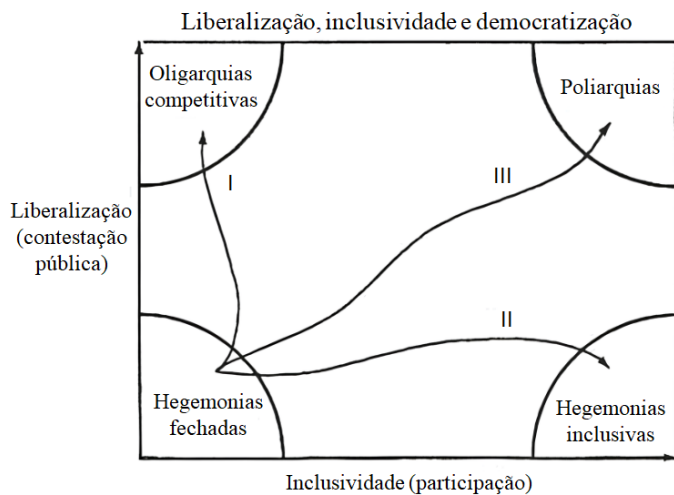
Liberalização, inclusividade e democratização

Oligarquias competitivas

Poliarquias

I

III

Liberalização (contestação pública)

II

Hegemonias fechadas

Hegemonias inclusivas

Inclusividade (participação)